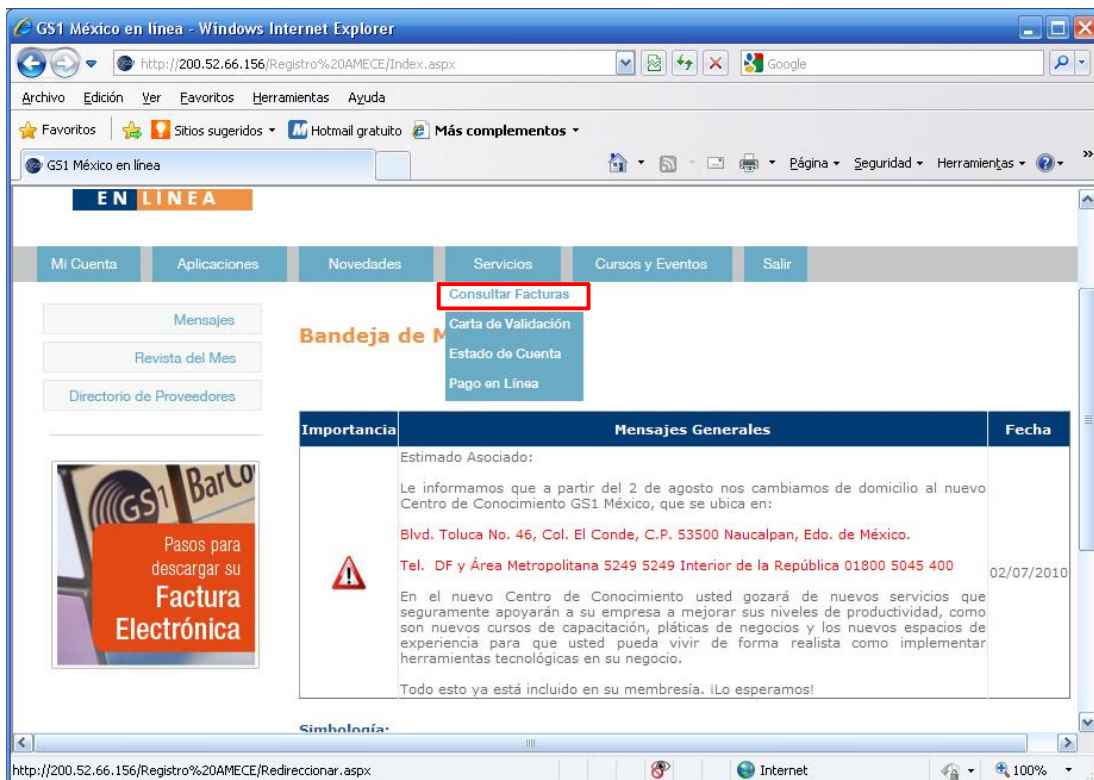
GS1 México en línea - Windows Internet Explorer

http://200.52.66.156/Registro%20AMECE/Index.aspx

Google

Archivo Edición Ver Favoritos Herramientas Ayuda

Favoritos Sitios sugeridos Hotmail gratuito Más complementos

GS1 México en línea

Página Seguridad Herramientas

EN LINEA

Mi Cuenta Aplicaciones Novedades Servicios Cursos y Eventos Salir

Consultar Facturas
Carta de Validación
Estado de Cuenta
Pago en Línea

Mensajes
Revista del Mes
Directorio de Proveedores

Bandeja de M

GS1 BarCo

Pasos para descargar su Factura Electrónica

| Importancia | Mensajes Generales | Fecha |
|---|---|---|
| | Estimado Asociado:<br><br>Le informamos que a partir del 2 de agosto nos cambiamos de domicilio al nuevo Centro de Conocimiento GS1 México, que se ubica en:<br><br>Blvd. Toluca No. 46, Col. El Conde, C.P. 53500 Naucalpan, Edo. de México.<br><br>Tel. DF y Área Metropolitana 5249 5249 Interior de la República 01800 5045 400<br><br>En el nuevo Centro de Conocimiento usted gozará de nuevos servicios que seguramente apoyarán a su empresa a mejorar sus niveles de productividad, como son nuevos cursos de capacitación, pláticas de negocios y los nuevos espacios de experiencia para que usted pueda vivir de forma realista como implementar herramientas tecnológicas en su negocio.<br><br>Todo esto ya está incluido en su membresía. ¡Lo esperamos! | 02/07/2010 |

Simbología:

http://200.52.66.156/Registro%20AMECE/Redireccionar.aspx

Internet

100%